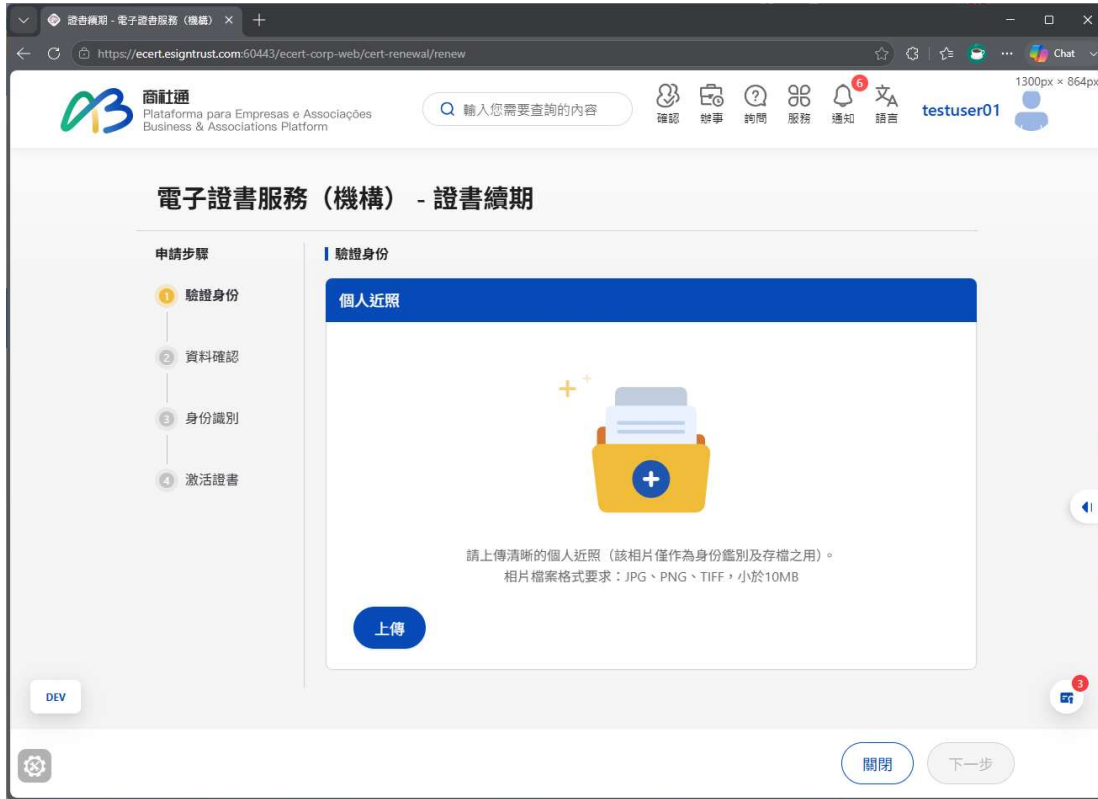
證書續期 - 電子證書服務（機構） ×

https://ecert.esigntrust.com:60443/ecert-corp-web/cert-renewal/renew

Chat

1300px × 864px

商社通
Plataforma para Empresas e Associações
Business & Associations Platform

輸入您需要查詢的內容

確認 辦事 詢問 服務 6 通知 語言 testuser01

電子證書服務（機構） - 證書續期

申請步驟

1 驗證身份

2 資料確認

3 身份識別

4 激活證書

驗證身份

個人近照

請上傳清晰的個人近照（該相片僅作為身份鑑別及存檔之用）。
相片檔案格式要求：JPG、PNG、TIFF，小於10MB

上傳

DEV

3

關閉 下一步